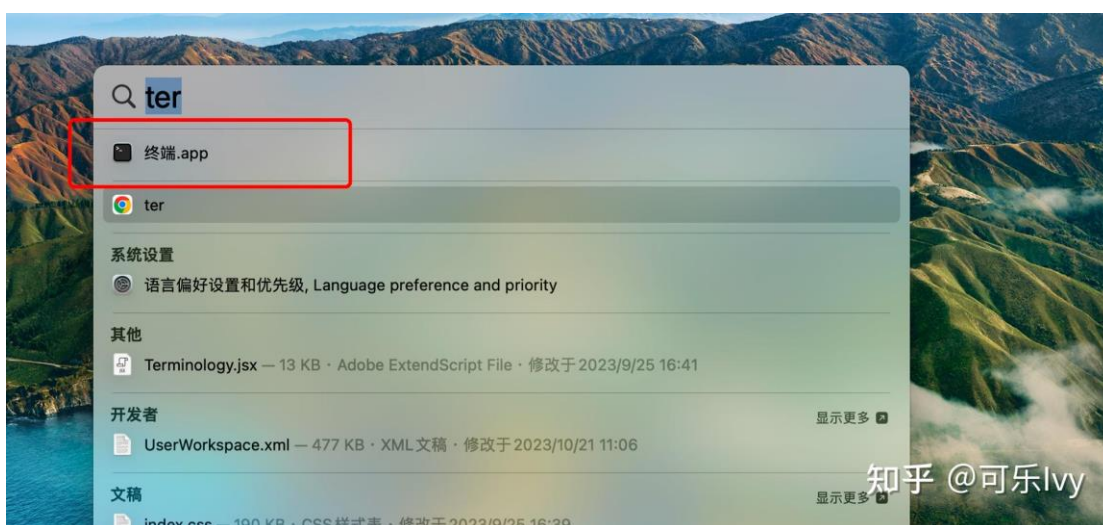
ter

终端.app

ter

系统设置

语言偏好设置和优先级, Language preference and priority

其他

Terminology.jsx — 13 KB · Adobe ExtendScript File · 修改于 2023/9/25 16:41

开发者

显示更多

UserWorkspace.xml — 477 KB · XML 文稿 · 修改于 2023/10/21 11:06

文稿

显示更多

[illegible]

知乎 @可乐Ivy